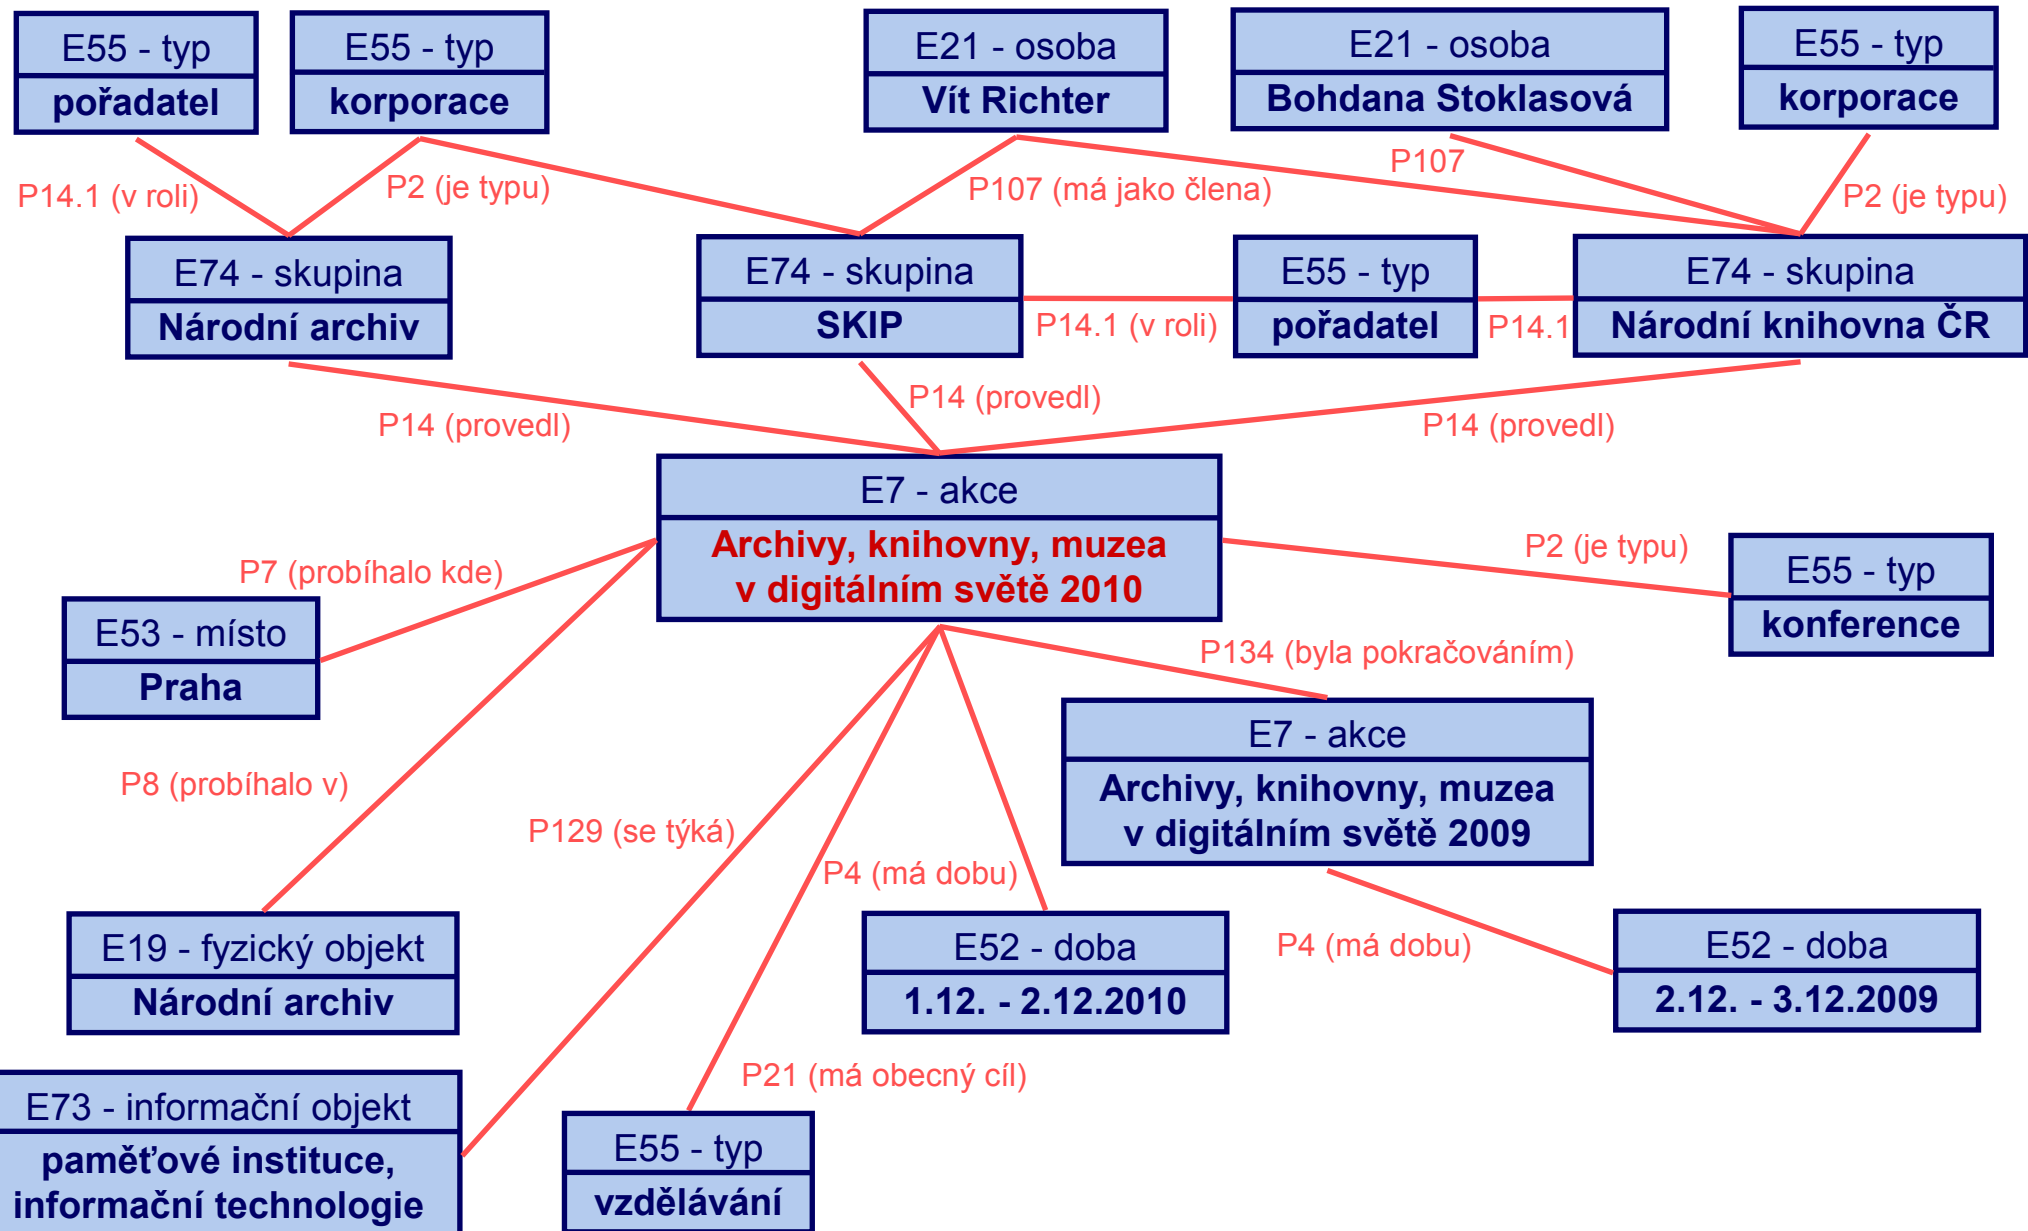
E55 - typ
pořadatel

E55 - typ
korporace

E21 - osoba
Vít Richter

E21 - osoba
Bohdana Stoklasová

E55 - typ
korporace

P14.1 (v roli)

P2 (je typu)

P107 (má jako člena)

P107

P2 (je typu)

E74 - skupina
Národní archiv

E74 - skupina
SKIP

P14.1 (v roli)

E55 - typ
pořadatel

P14.1

E74 - skupina
Národní knihovna ČR

P14 (provedl)

P14 (provedl)

P14 (provedl)

E7 - akce
Archivy, knihovny, muzea v digitálním světě 2010

P7 (probíhalo kde)

P2 (je typu)

E53 - místo
Praha

E55 - typ
konference

P134 (byla pokračováním)

E7 - akce
Archivy, knihovny, muzea v digitálním světě 2009

P8 (probíhalo v)

P129 (se týká)

P4 (má dobu)

E19 - fyzický objekt
Národní archiv

E52 - doba
1.12. - 2.12.2010

P4 (má dobu)

E52 - doba
2.12. - 3.12.2009

P21 (má obecný cíl)

E73 - informační objekt
paměťové instituce, informační technologie

E55 - typ
vzdělávání